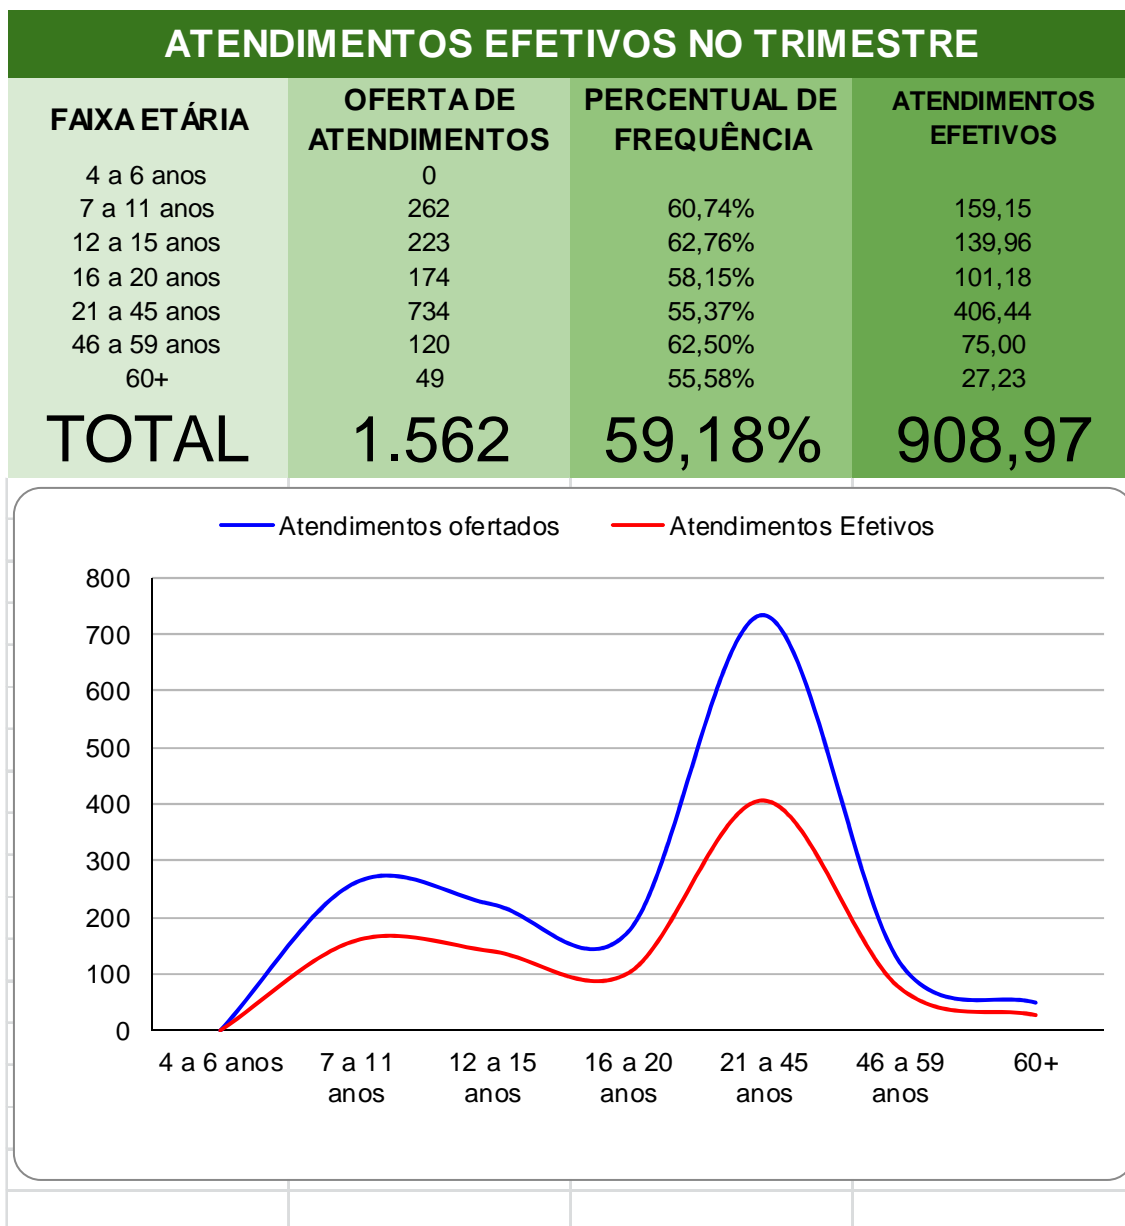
ATENDIMENTOS EFETIVOS NO TRIMESTRE

| FAIXA ETÁRIA | OFERTA DE ATENDIMENTOS | PERCENTUAL DE FREQUÊNCIA | ATENDIMENTOS EFETIVOS |
|---|---|---|---|
| 4 a 6 anos | 0 | | |
| 7 a 11 anos | 262 | 60,74% | 159,15 |
| 12 a 15 anos | 223 | 62,76% | 139,96 |
| 16 a 20 anos | 174 | 58,15% | 101,18 |
| 21 a 45 anos | 734 | 55,37% | 406,44 |
| 46 a 59 anos | 120 | 62,50% | 75,00 |
| 60+ | 49 | 55,58% | 27,23 |
| TOTAL | 1.562 | 59,18% | 908,97 |

Atendimentos ofertados
Atendimentos Efetivos

800
700
600
500
400
300
200
100
0

4 a 6 anos
7 a 11 anos
12 a 15 anos
16 a 20 anos
21 a 45 anos
46 a 59 anos
60+